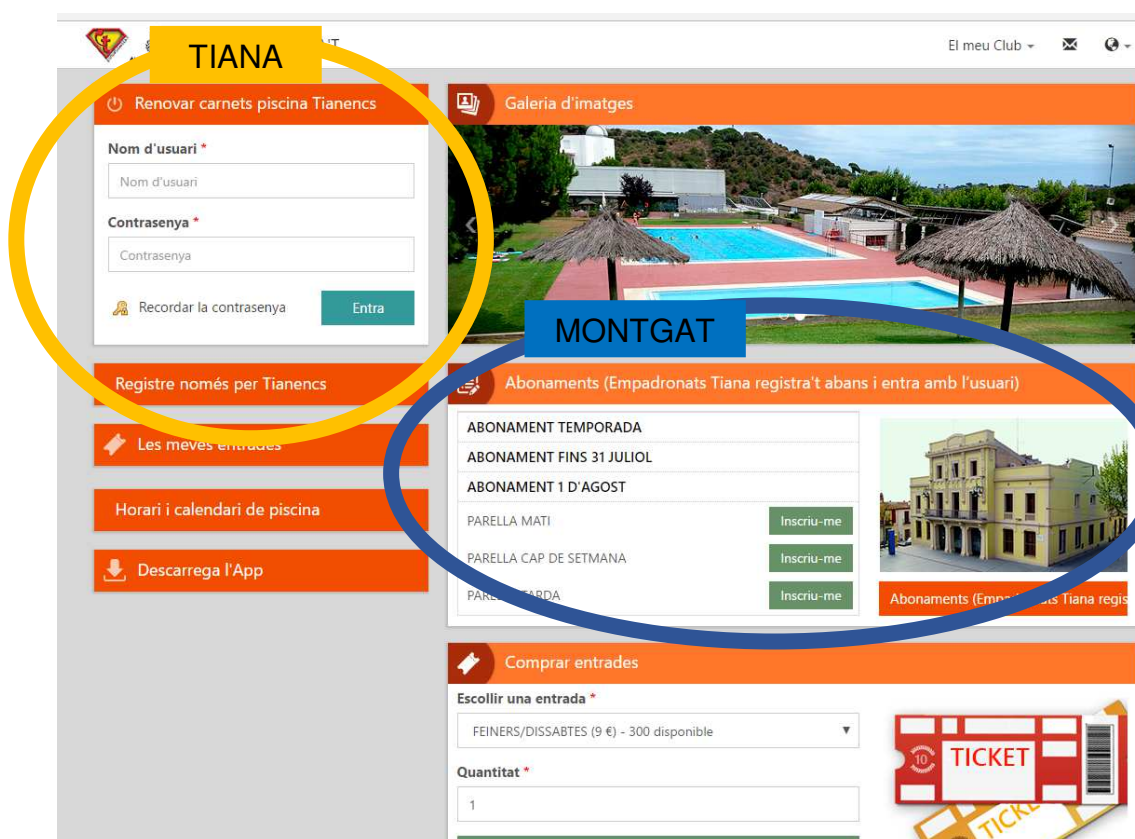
TIANA

El meu Club

Renovar carnets piscina Tianencs

Nom d'usuari *

Nom d'usuari

Contrasenya *

Contrasenya

Recordar la contrasenya

Entra

Registre només per Tianencs

Les meves entrades

Horari i calendari de piscina

Descarrega l'App

Galeria d'imatges

MONTGAT

Abonaments (Empadronats Tiana registra't abans i entra amb l'usuari)

ABONAMENT TEMPORADA

ABONAMENT FINS 31 JULIOL

ABONAMENT 1 D'AGOST

PARELLA MATI

Inscriu-me

PARELLA CAP DE SETMANA

Inscriu-me

PARE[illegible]ARDA

Inscriu-me

Abonaments (Emp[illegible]ats Tiana regis

Comprar entrades

Escollir una entrada *

FEINERS/DISSABTES (9 €) - 300 disponible

Quantitat *

1

TICKET

10

TICKE